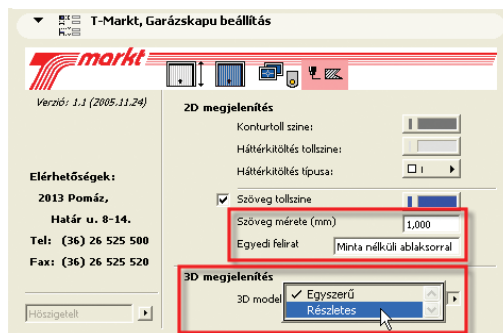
T-Markt, Garázskapu beállítás

T markt

Verzió: 1.1 (2005.11.24)

Elérhetőségek:

2013 Pomáz,

Határ u. 8-14.

Tel: (36) 26 525 500

Fax: (36) 26 525 520

Hőszigetelt

2D megjelenítés

Konturtoll szine:

Háttérkitöltés tollszine:

Háttérkitöltés típusa:

Szöveg tollszine

Szöveg mérete (mm) 1,000

Egyedi felirat Minta nélküli ablaksorral

3D megjelenítés

3D model ✓ Egyszerű

Részletes